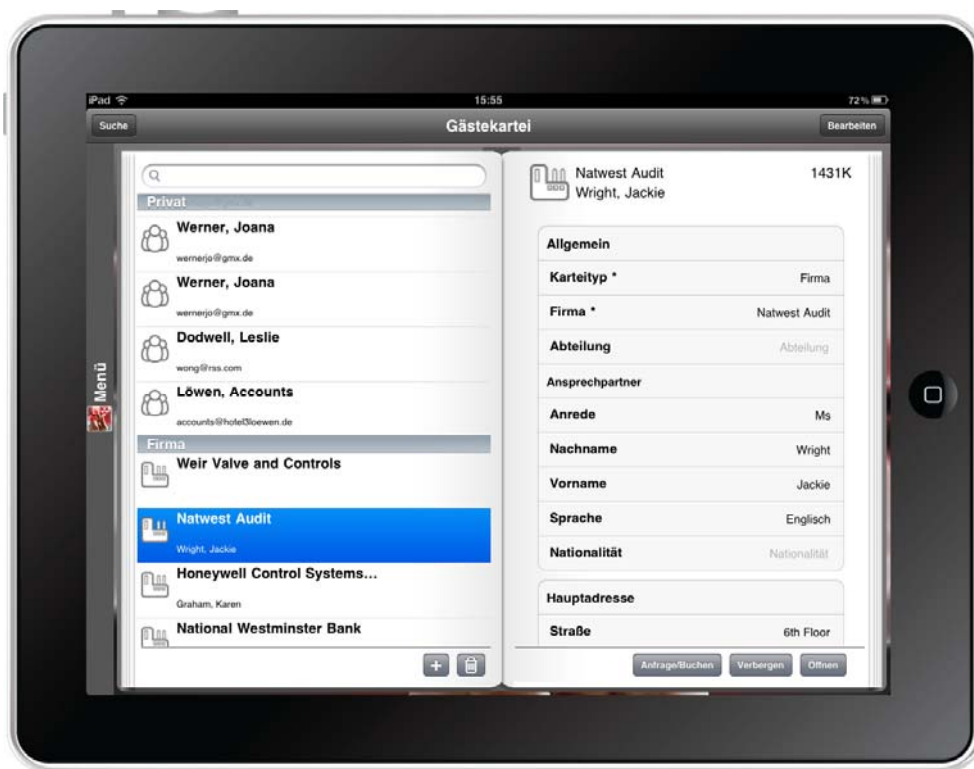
iPad
15:55
72%

Suche
Gästekartei
Bearbeiten

Menü

Privat
Werner, Joana
wernerjo@gmx.de
Werner, Joana
wernerjo@gmx.de
Dodwell, Leslie
wong@rss.com
Löwen, Accounts
accounts@hotel3loewen.de
Firma
Weir Valve and Controls
Natwest Audit
Wright, Jackie
Honeywell Control Systems...
Graham, Karen
National Westminster Bank

Natwest Audit
Wright, Jackie
1431K

Allgemein
| | |
|---|---|
| Karteityp * | Firma |
| Firma * | Natwest Audit |
| Abteilung | Abteilung |

Ansprechpartner
| | |
|---|---|
| Anrede | Ms |
| Nachname | Wright |
| Vorname | Jackie |
| Sprache | Englisch |
| Nationalität | Nationalität |

Hauptadresse
| | |
|---|---|
| Straße | 6th Floor |

Anfrage/Buchen
Verbergen
Öffnen